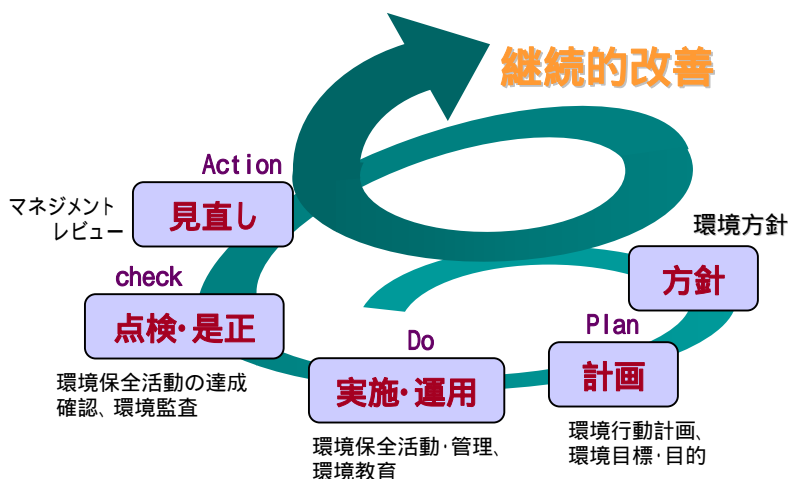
継続的改善

Action

マネジメント
レビュー

見直し

環境方針

方針

check

点検･是正

Plan

Do

計画

実施･運用

環境保全活動の達成
確認、環境監査

環境保全活動･管理、
環境教育

環境行動計画、
環境目標･目的